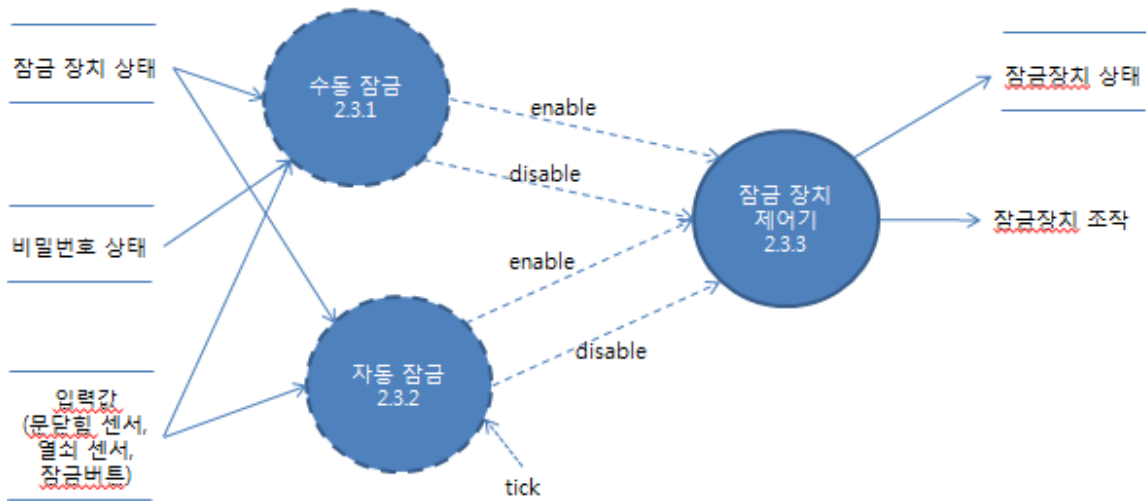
잠금 장치 상태

수동 잠금
2.3.1

enable

disable

잠금장치 상태

비밀번호 상태

잠금 장치
제어기
2.3.3

잠금장치 조작

enable

disable

입력값
(문닫힘 센서,
열쇠 센서,
잠금버튼)

자동 잠금
2.3.2

tick